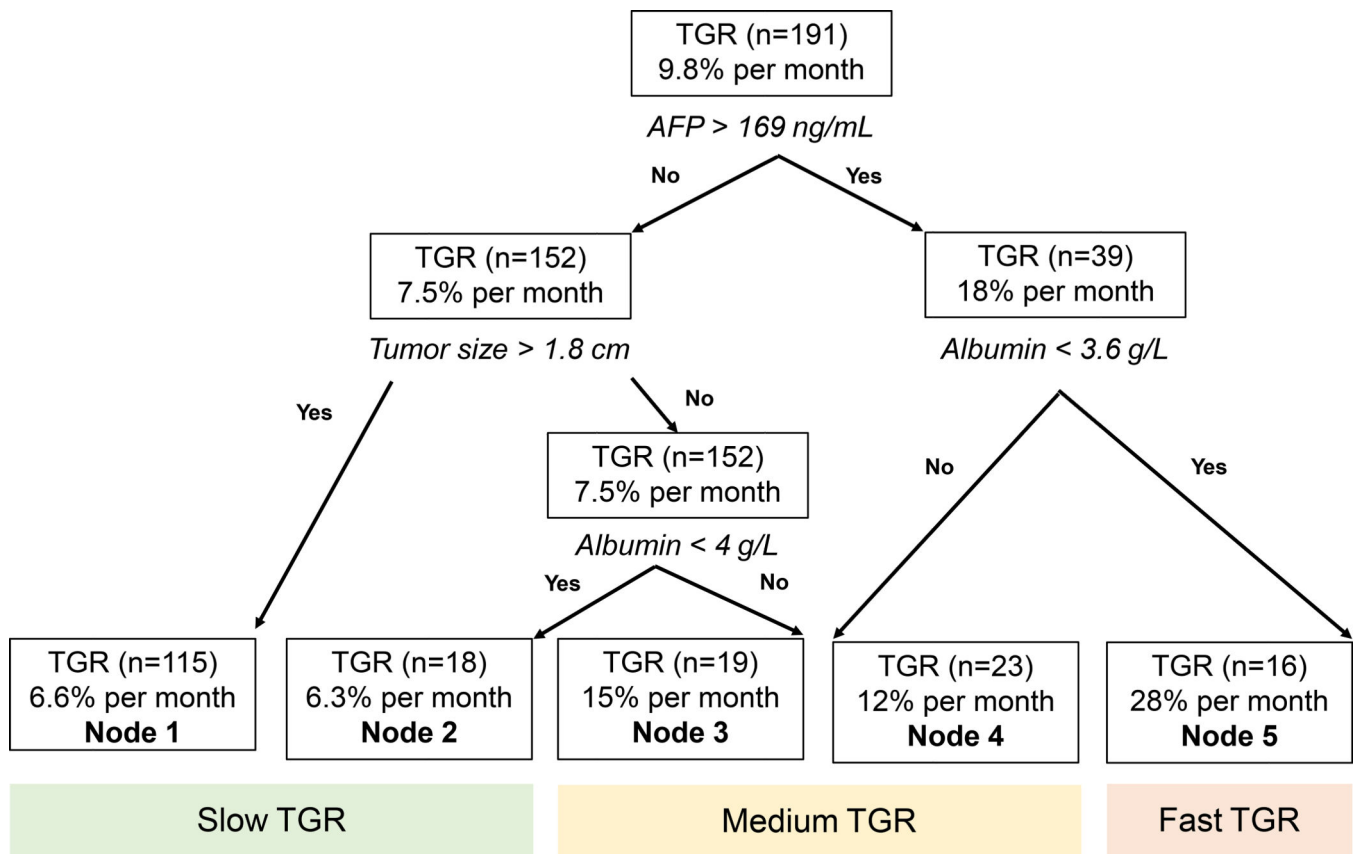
TGR (n=191)
9.8% per month

*AFP > 169 ng/mL*

No

Yes

TGR (n=152)
7.5% per month

*Tumor size > 1.8 cm*

TGR (n=39)
18% per month

*Albumin < 3.6 g/L*

Yes

No

TGR (n=152)
7.5% per month

*Albumin < 4 g/L*

No

Yes

Yes

No

TGR (n=115)
6.6% per month
**Node 1**

TGR (n=18)
6.3% per month
**Node 2**

TGR (n=19)
15% per month
**Node 3**

TGR (n=23)
12% per month
**Node 4**

TGR (n=16)
28% per month
**Node 5**

Slow TGR

Medium TGR

Fast TGR